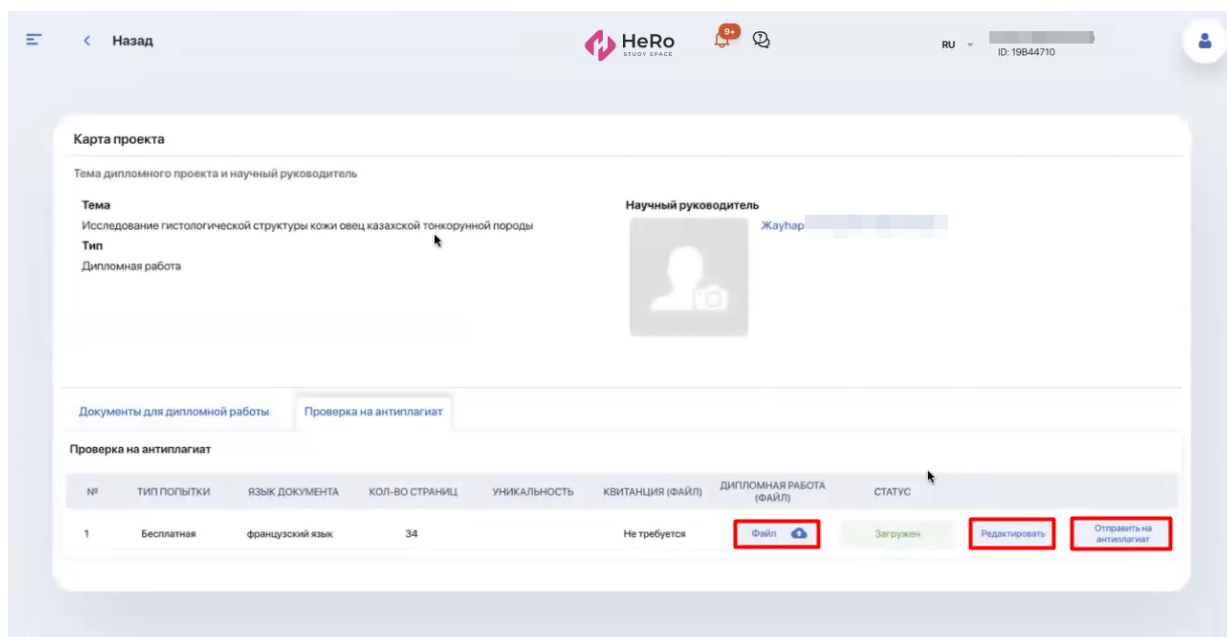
Назад

HeRo
STUDY SPACE

9+

RU

ID: 19B44710

Карта проекта

Тема дипломного проекта и научный руководитель

Тема
Исследование гистологической структуры кожи овец казахской тонкорунной породы

Тип
Дипломная работа

Научный руководитель
Жаунар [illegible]

Документы для дипломной работы | Проверка на антиплагиат

Проверка на антиплагиат

| № | ТИП ПОПЫТКИ | ЯЗЫК ДОКУМЕНТА | КОЛ-ВО СТРАНИЦ | УНИКАЛЬНОСТЬ | КВИТАНЦИЯ (ФАЙЛ) | ДИПЛОМНАЯ РАБОТА (ФАЙЛ) | СТАТУС | | |
|---|---|---|---|---|---|---|---|---|---|
| 1 | Бесплатная | французский язык | 34 | | Не требуется | Файл | Загружен | Редактировать | Отправить на антиплагиат |